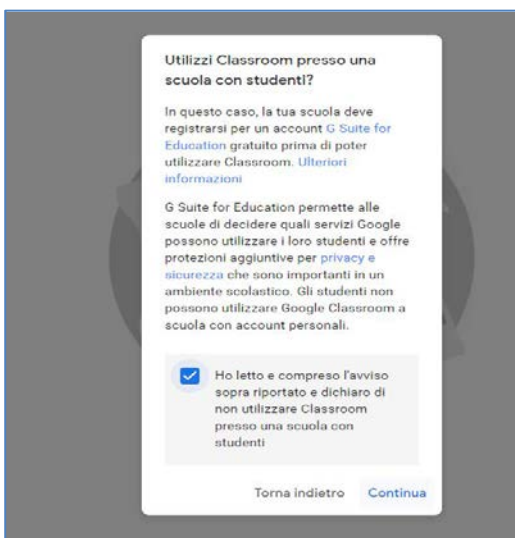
Utilizzi Classroom presso una scuola con studenti?

In questo caso, la tua scuola deve registrarsi per un account G Suite for Education gratuito prima di poter utilizzare Classroom. Ulteriori informazioni

G Suite for Education permette alle scuole di decidere quali servizi Google possono utilizzare i loro studenti e offre protezioni aggiuntive per privacy e sicurezza che sono importanti in un ambiente scolastico. Gli studenti non possono utilizzare Google Classroom a scuola con account personali.

Ho letto e compreso l'avviso sopra riportato e dichiaro di non utilizzare Classroom presso una scuola con studenti

Torna indietro Continua